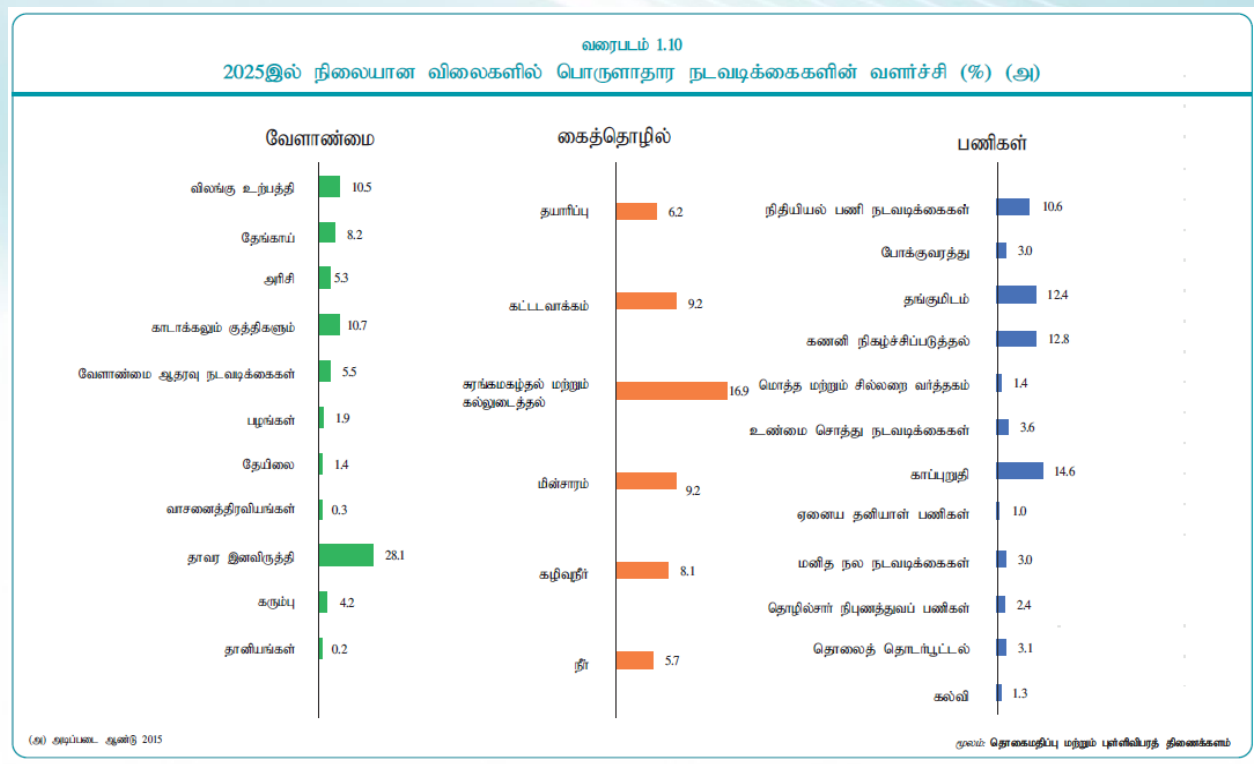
வரைபடம் 1.10

2025இல் நிலையான விலைகளில் பொருளாதார நடவடிக்கைகளின் வளர்ச்சி (%) (அ)

வேளாண்மை

விலங்கு உற்பத்தி 10.5
தேங்காய் 8.2
அரிசி 5.3
காடாக்கலும் குத்திகளும் 10.7
வேளாண்மை ஆதரவு நடவடிக்கைகள் 5.5
பழங்கள் 1.9
தேயிலை 1.4
வாசனைத்திரவியங்கள் 0.3
தாவர இனவிருத்தி 28.1
கரும்பு 4.2
தானியங்கள் 0.2

கைத்தொழில்

தயாரிப்பு 6.2
கட்டடவாக்கம் 9.2
சுரங்கமகழ்தல் மற்றும் கல்லுடைத்தல் 16.9
மின்சாரம் 9.2
கழிவுநீர் 8.1
நீர் 5.7

பணிகள்

நிதியியல் பணி நடவடிக்கைகள் 10.6
போக்குவரத்து 3.0
தங்குமிடம் 12.4
கணனி நிகழ்ச்சிப்படுத்தல் 12.8
மொத்த மற்றும் சில்லறை வர்த்தகம் 1.4
உண்மை சொத்து நடவடிக்கைகள் 3.6
காப்புறுதி 14.6
ஏனைய தனியாள் பணிகள் 1.0
மனித நல நடவடிக்கைகள் 3.0
தொழில்சார் நிபுணத்துவப் பணிகள் 2.4
தொலைத் தொடர்பூட்டல் 3.1
கல்வி 1.3

(அ) அடிப்படை ஆண்டு 2015

மூலம்: தொகைமதிப்பு மற்றும் புள்ளிவிபரத் திணைக்களம்